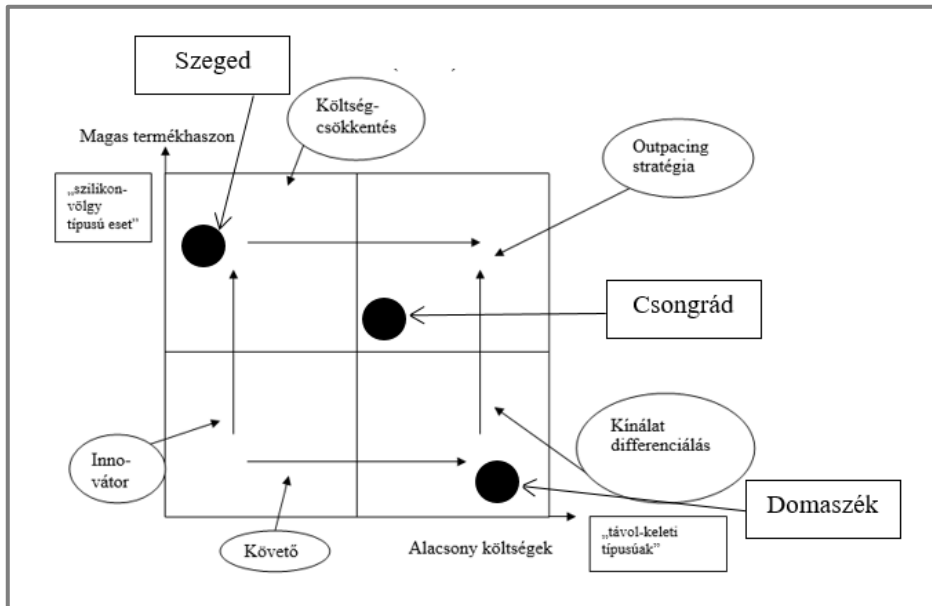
Szeged

Költség-csökkentés

Magas termékhaszon

„szilikon-völgy típusú eset"

Outpacing stratégia

Csongrád

Kínálat differenciálás

Inno-vátor

Domaszék

„távol-keleti típusúak"

Követő

Alacsony költségek